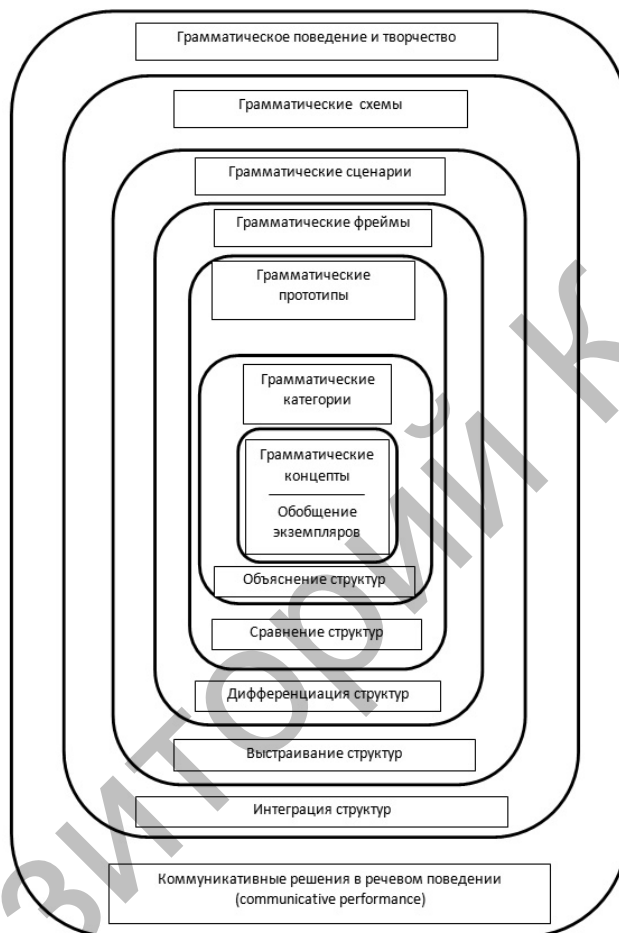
Грамматическое поведение и творчество

Грамматические схемы

Грамматические сценарии

Грамматические фреймы

Грамматические прототипы

Грамматические категории

Грамматические концепты

Обобщение экземпляров

Объяснение структур

Сравнение структур

Дифференциация структур

Выстраивание структур

Интеграция структур

Коммуникативные решения в речевом поведении (communicative performance)

ЗИТОРИЙ К